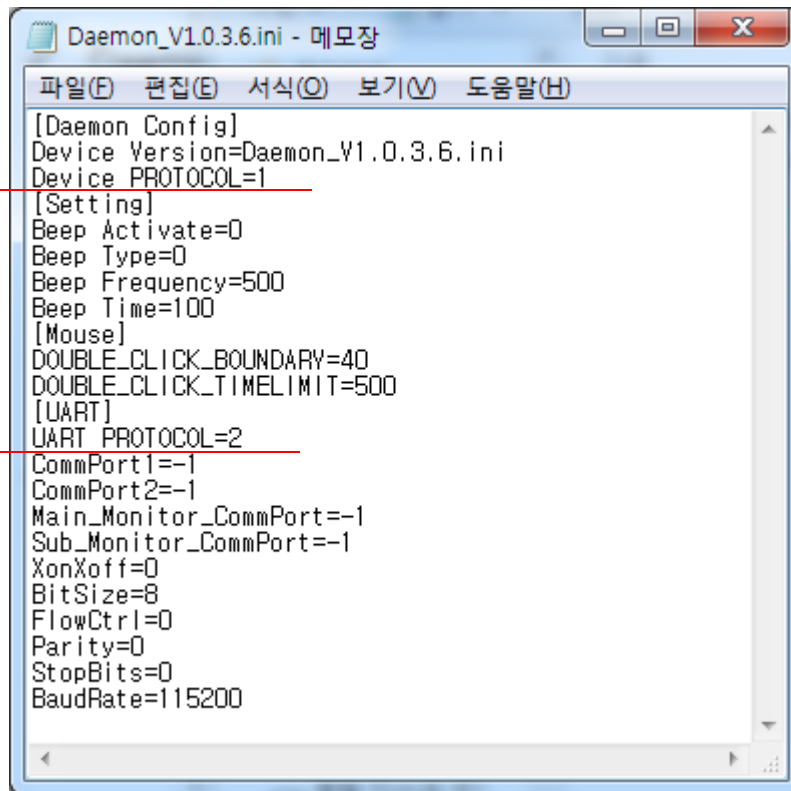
Daemon_V1.0.3.6.ini - 메모장

파일(F) 편집(E) 서식(O) 보기(V) 도움말(H)

[Daemon Config]
Device Version=Daemon_V1.0.3.6.ini
Device PROTOCOL=1
[Setting]
Beep Activate=0
Beep Type=0
Beep Frequency=500
Beep Time=100
[Mouse]
DOUBLE_CLICK_BOUNDARY=40
DOUBLE_CLICK_TIMELIMIT=500
[UART]
UART PROTOCOL=2
CommPort1=-1
CommPort2=-1
Main_Monitor_CommPort=-1
Sub_Monitor_CommPort=-1
XonXoff=0
BitSize=8
FlowCtrl=0
Parity=0
StopBits=0
BaudRate=115200